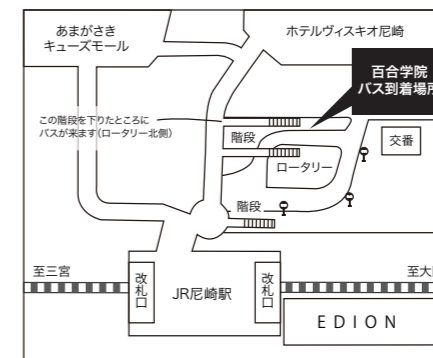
あまがさき
キューズモール

ホテルヴィスキオ尼崎

百合学院
バス到着場所

この階段を下りたところに
バスが来ます(ロータリー北側)

階段

交番

ロータリー

階段

至三宮

改札口

JR尼崎駅

改札口

至大

EDION